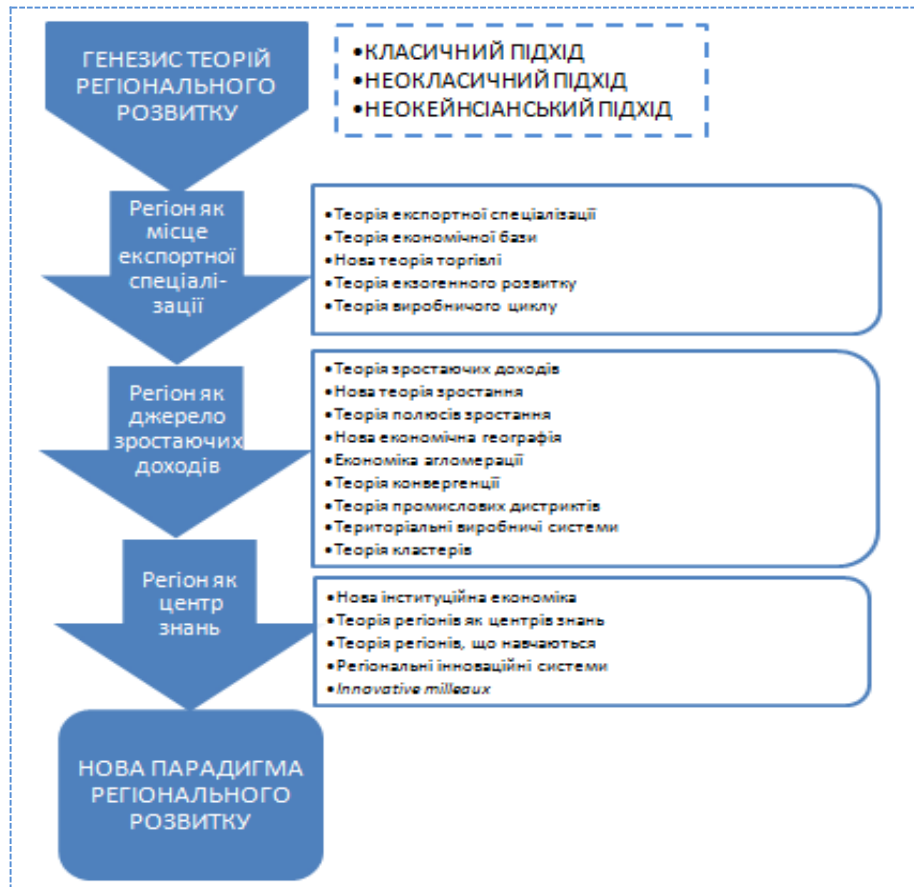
ГЕНЕЗИС ТЕОРІЙ РЕГІОНАЛЬНОГО РОЗВИТКУ

•КЛАСИЧНИЙ ПІДХІД
•НЕОКЛАСИЧНИЙ ПІДХІД
•НЕОКЕЙНСІАНСЬКИЙ ПІДХІД

Регіон як місце експортної спеціалізації

•Теорія експортної спеціалізації
•Теорія економічної бази
•Нова теорія торгівлі
•Теорія екзогенного розвитку
•Теорія виробничого циклу

Регіон як джерело зростаючих доходів

•Теорія зростаючих доходів
•Нова теорія зростання
•Теорія полюсів зростання
•Нова економічна географія
•Економіка агломерації
•Теорія конвергенції
•Теорія промислових дистриктів
•Територіальні виробничі системи
•Теорія кластерів

Регіон як центр знань

•Нова інституційна економіка
•Теорія регіонів як центрів знань
•Теорія регіонів, що навчаються
•Регіональні інноваційні системи
•Innovative milieaux

НОВА ПАРАДИГМА РЕГІОНАЛЬНОГО РОЗВИТКУ